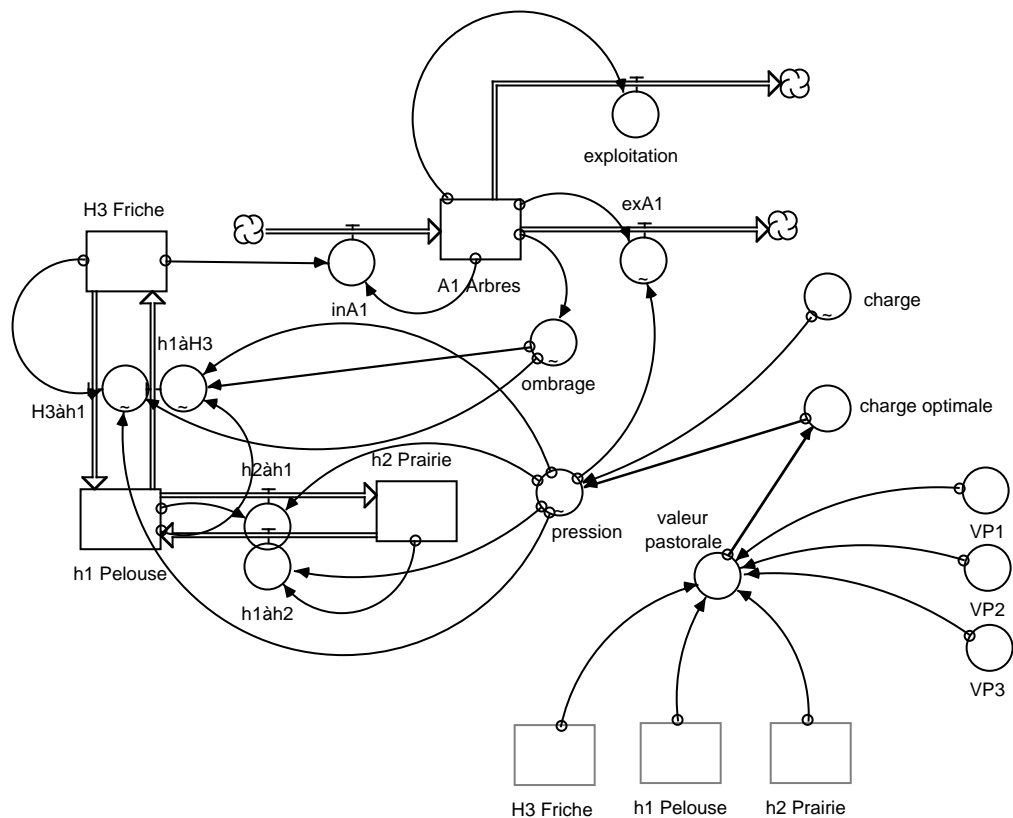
exploitation

H3 Friche

exA1

inA1

A1 Arbres

charge

h1àH3

ombrage

H3àh1

charge optimale

h2àh1

h2 Prairie

pression

valeur pastorale

VP1

h1 Pelouse

h1àh2

VP2

VP3

H3 Friche

h1 Pelouse

h2 Prairie